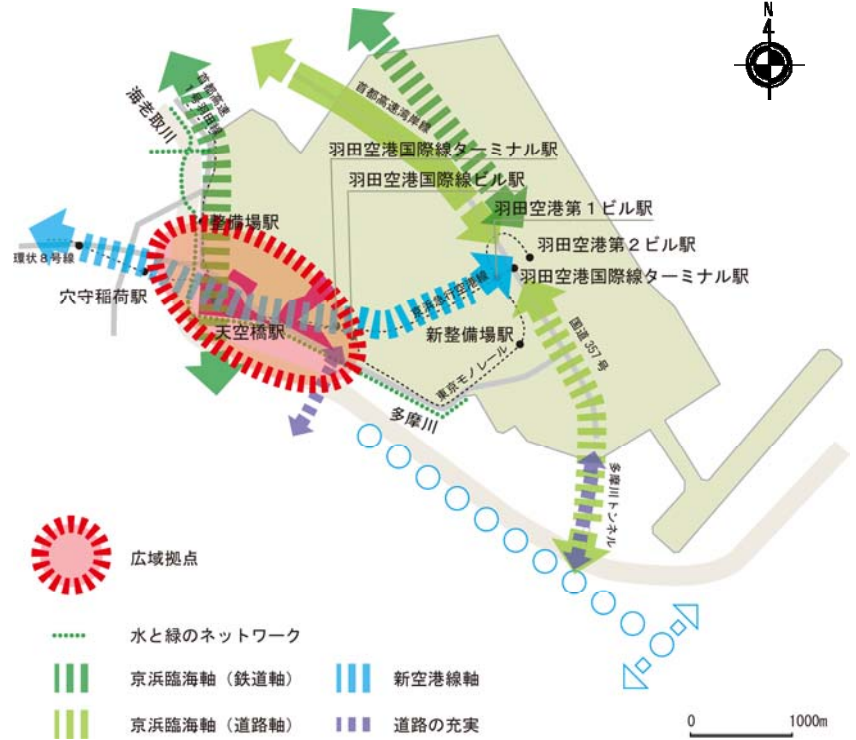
N

首都高速湾岸線

首都高速1号羽田線

海老取川

羽田空港国際線ターミナル駅

羽田空港国際線ビル駅

羽田空港第１ビル駅

整備場駅

羽田空港第２ビル駅

環状８号線

羽田空港国際線ターミナル駅

穴守稲荷駅

京浜急行空港線

国道357号

天空橋駅

新整備場駅

東京モノレール

多摩川

多摩川トンネル

広域拠点

水と緑のネットワーク

京浜臨海軸（鉄道軸）

新空港線軸

京浜臨海軸（道路軸）

道路の充実

0

1000m